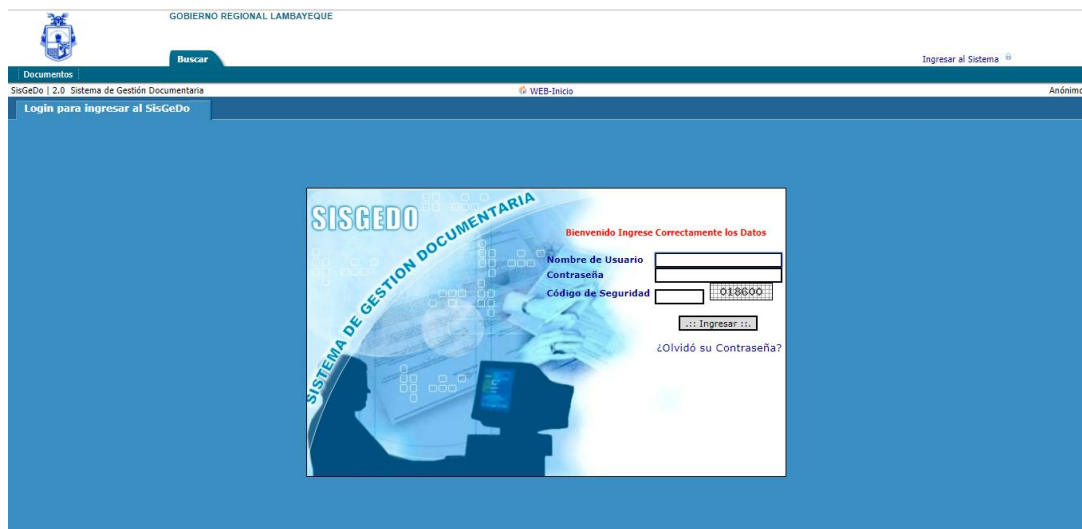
GOBIERNO REGIONAL LAMBAYEQUE

Buscar

Ingresar al Sistema

Documentos

SisGeDo | 2.0 Sistema de Gestión Documentaria

WEB-Inicio

Anónimo

Login para ingresar al SisGeDo

SISGEDO

SISTEMA DE GESTION DOCUMENTARIA

Bienvenido Ingrese Correctamente los Datos

Nombre de Usuario

Contraseña

Código de Seguridad

018600

.:: Ingresar ::.

¿Olvidó su Contraseña?